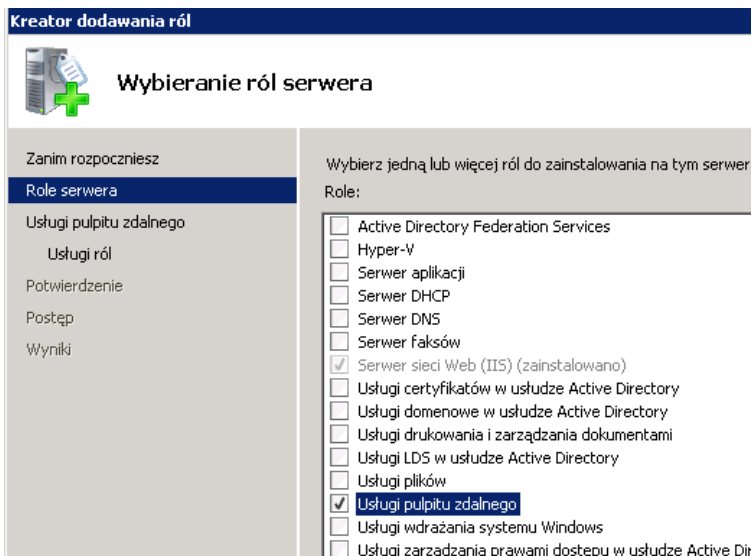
Kreator dodawania ról

Wybieranie ról serwera

Zanim rozpoczniesz
Role serwera
Usługi pulpitu zdalnego
Usługi ról
Potwierdzenie
Postęp
Wyniki

Wybierz jedną lub więcej ról do zainstalowania na tym serwer

Role:

Active Directory Federation Services
Hyper-V
Serwer aplikacji
Serwer DHCP
Serwer DNS
Serwer faksów
Serwer sieci Web (IIS) (zainstalowano)
Usługi certyfikatów w usłudze Active Directory
Usługi domenowe w usłudze Active Directory
Usługi drukowania i zarządzania dokumentami
Usługi LDS w usłudze Active Directory
Usługi plików
Usługi pulpitu zdalnego
Usługi wdrażania systemu Windows
Usługi zarządzania prawami dostępu w usłudze Active Di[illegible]